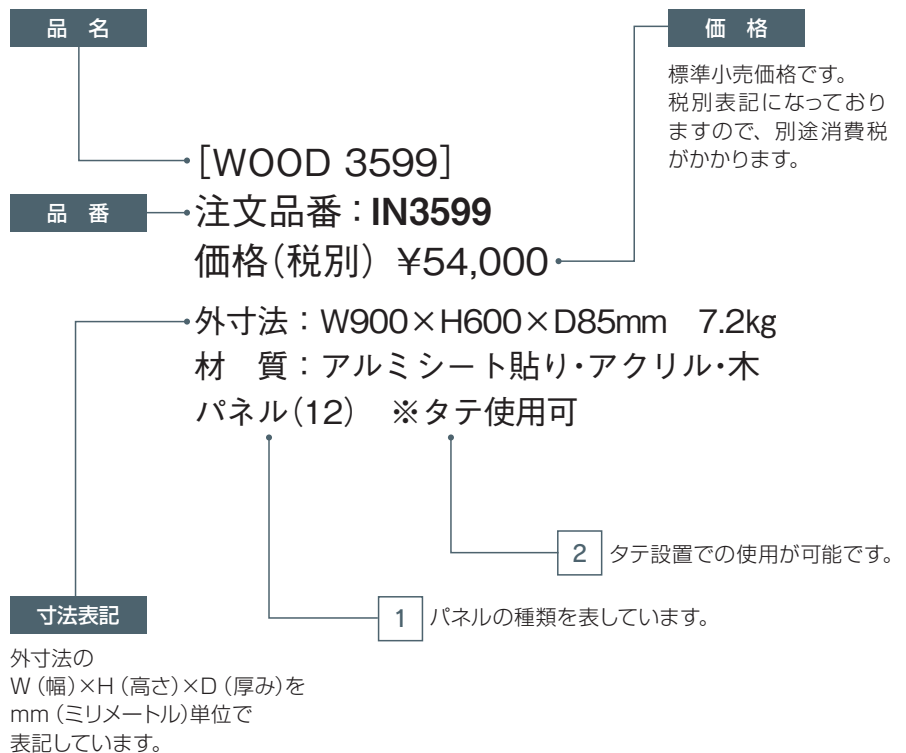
品名

価格

標準小売価格です。税別表記になっておりますので、別途消費税がかかります。

[WOOD 3599]

品番

注文品番：IN3599

価格(税別) ¥54,000

外寸法：W900×H600×D85mm 7.2kg

材 質：アルミシート貼り・アクリル・木パネル(12) ※タテ使用可

2 タテ設置での使用が可能です。

寸法表記

1 パネルの種類を表しています。

外寸法の W (幅)×H (高さ)×D (厚み)を mm (ミリメートル)単位で表記しています。